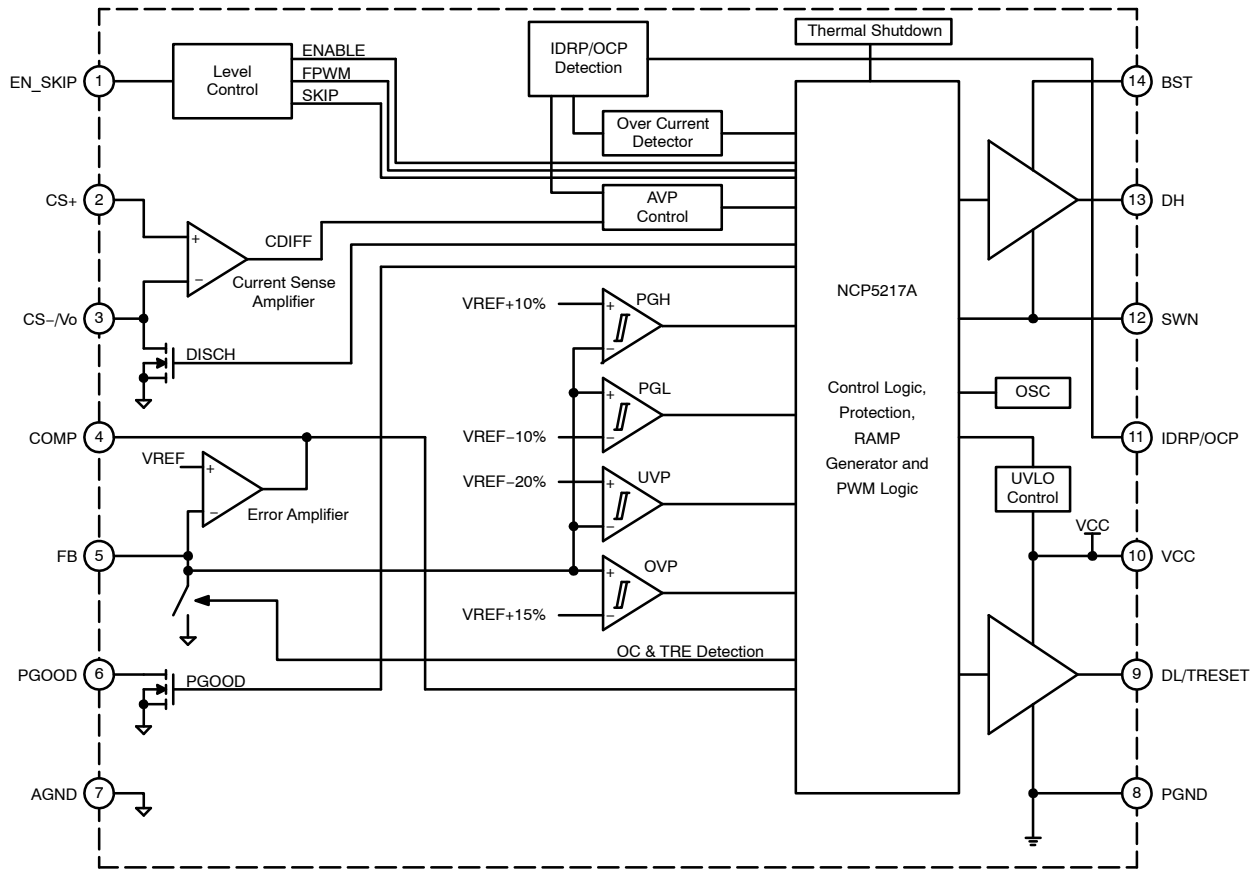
EN_SKIP 1
Level Control
ENABLE
FPWM
SKIP
IDRP/OCP Detection
Thermal Shutdown
14 BST
Over Current Detector
CS+ 2
AVP Control
13 DH
CDIFF
+
−
Current Sense Amplifier
CS−/Vo 3
VREF+10%
PGH
+
−
NCP5217A
12 SWN
DISCH
PGL
+
−
Control Logic, Protection, RAMP Generator and PWM Logic
OSC
COMP 4
VREF−10%
11 IDRP/OCP
VREF
+
−
Error Amplifier
VREF−20%
UVP
+
−
UVLO Control
VCC
FB 5
OVP
+
−
10 VCC
VREF+15%
OC & TRE Detection
PGOOD 6
PGOOD
9 DL/TRESET
AGND 7
8 PGND